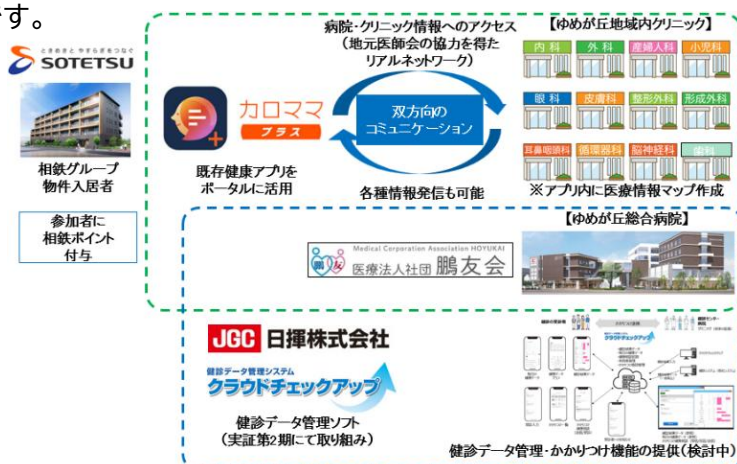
す。

ときめきと やすらぎをつなぐ
SOTETSU

相鉄グループ物件入居者

参加者に相鉄ポイント付与

カロママ プラス

既存健康アプリをポータルに活用

病院・クリニック情報へのアクセス
（地元医師会の協力を得たリアルネットワーク）

双方向のコミュニケーション

各種情報発信も可能

【ゆめが丘地域内クリニック】

内科 | 外科 | 産婦人科 | 小児科
眼科 | 皮膚科 | 整形外科 | 形成外科
耳鼻咽喉科 | 循環器科 | 脳神経科 | 歯科

※アプリ内に医療情報マップ作成

【ゆめが丘総合病院】

Medical Corporation Association HOYUKAI
鵬友 医療法人社団 鵬友会

JGC 日揮株式会社

健診データ管理システム
クラウドチェックアップ

健診データ管理ソフト
（実証第2期にて取り組み）

クラウドチェックアップ

健診データ管理・かかりつけ機能の提供（検討中）